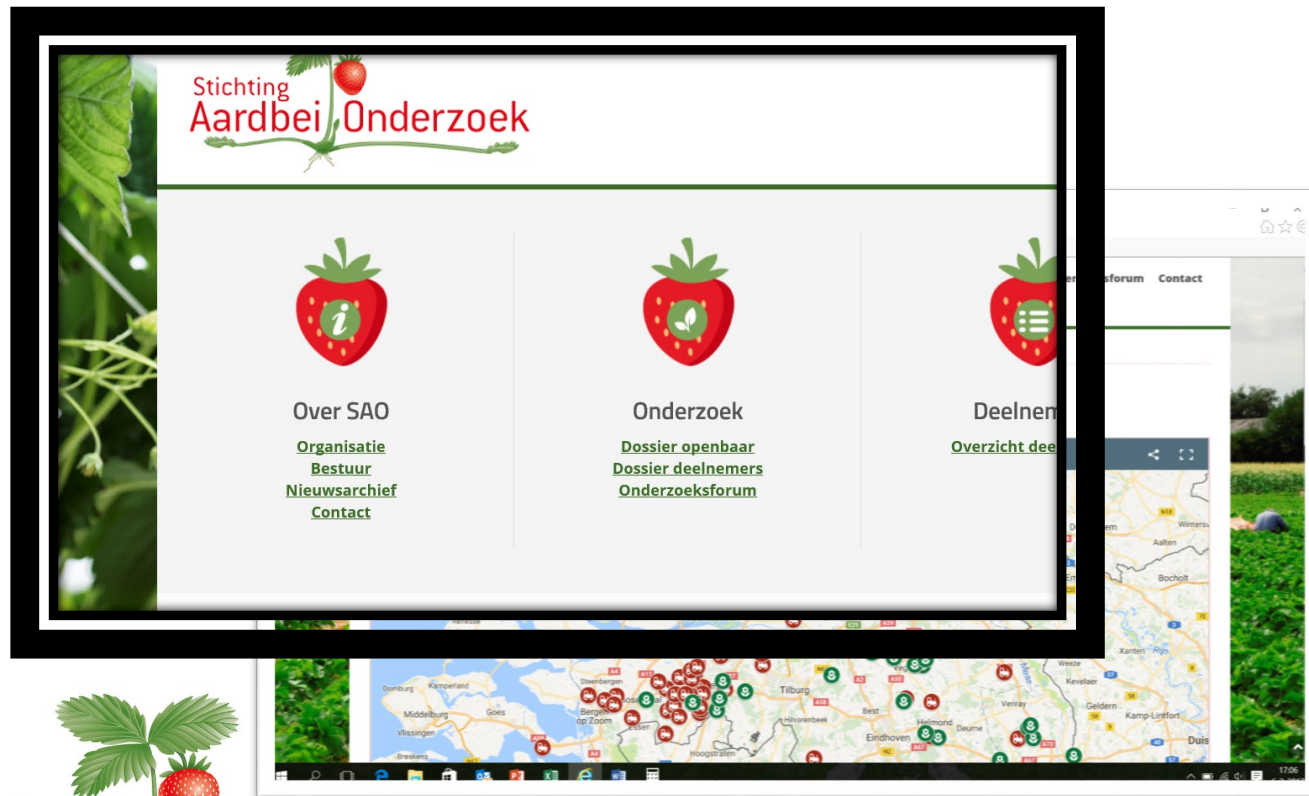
Stichting
Aardbei Onderzoek

Over SAO
Organisatie
Bestuur
Nieuwsarchief
Contact

Onderzoek
Dossier openbaar
Dossier deelnemers
Onderzoeksforum

Deelnem
Overzicht dee

sforum Contact

Winters
Aalten
Bocholt
Xanten
Weeze
Kevelaer
Geldern
Kamp-Lintfort
Venray
Duis
Domburg
Kamperland
Goes
Middelburg
Vlissingen
Breskens
Steenbergen
Bergen op Zoom
Essen
Hoogstraten
Tilburg
Hilvarenbeek
Best
Eindhoven
Helmond
Deurne
17:06